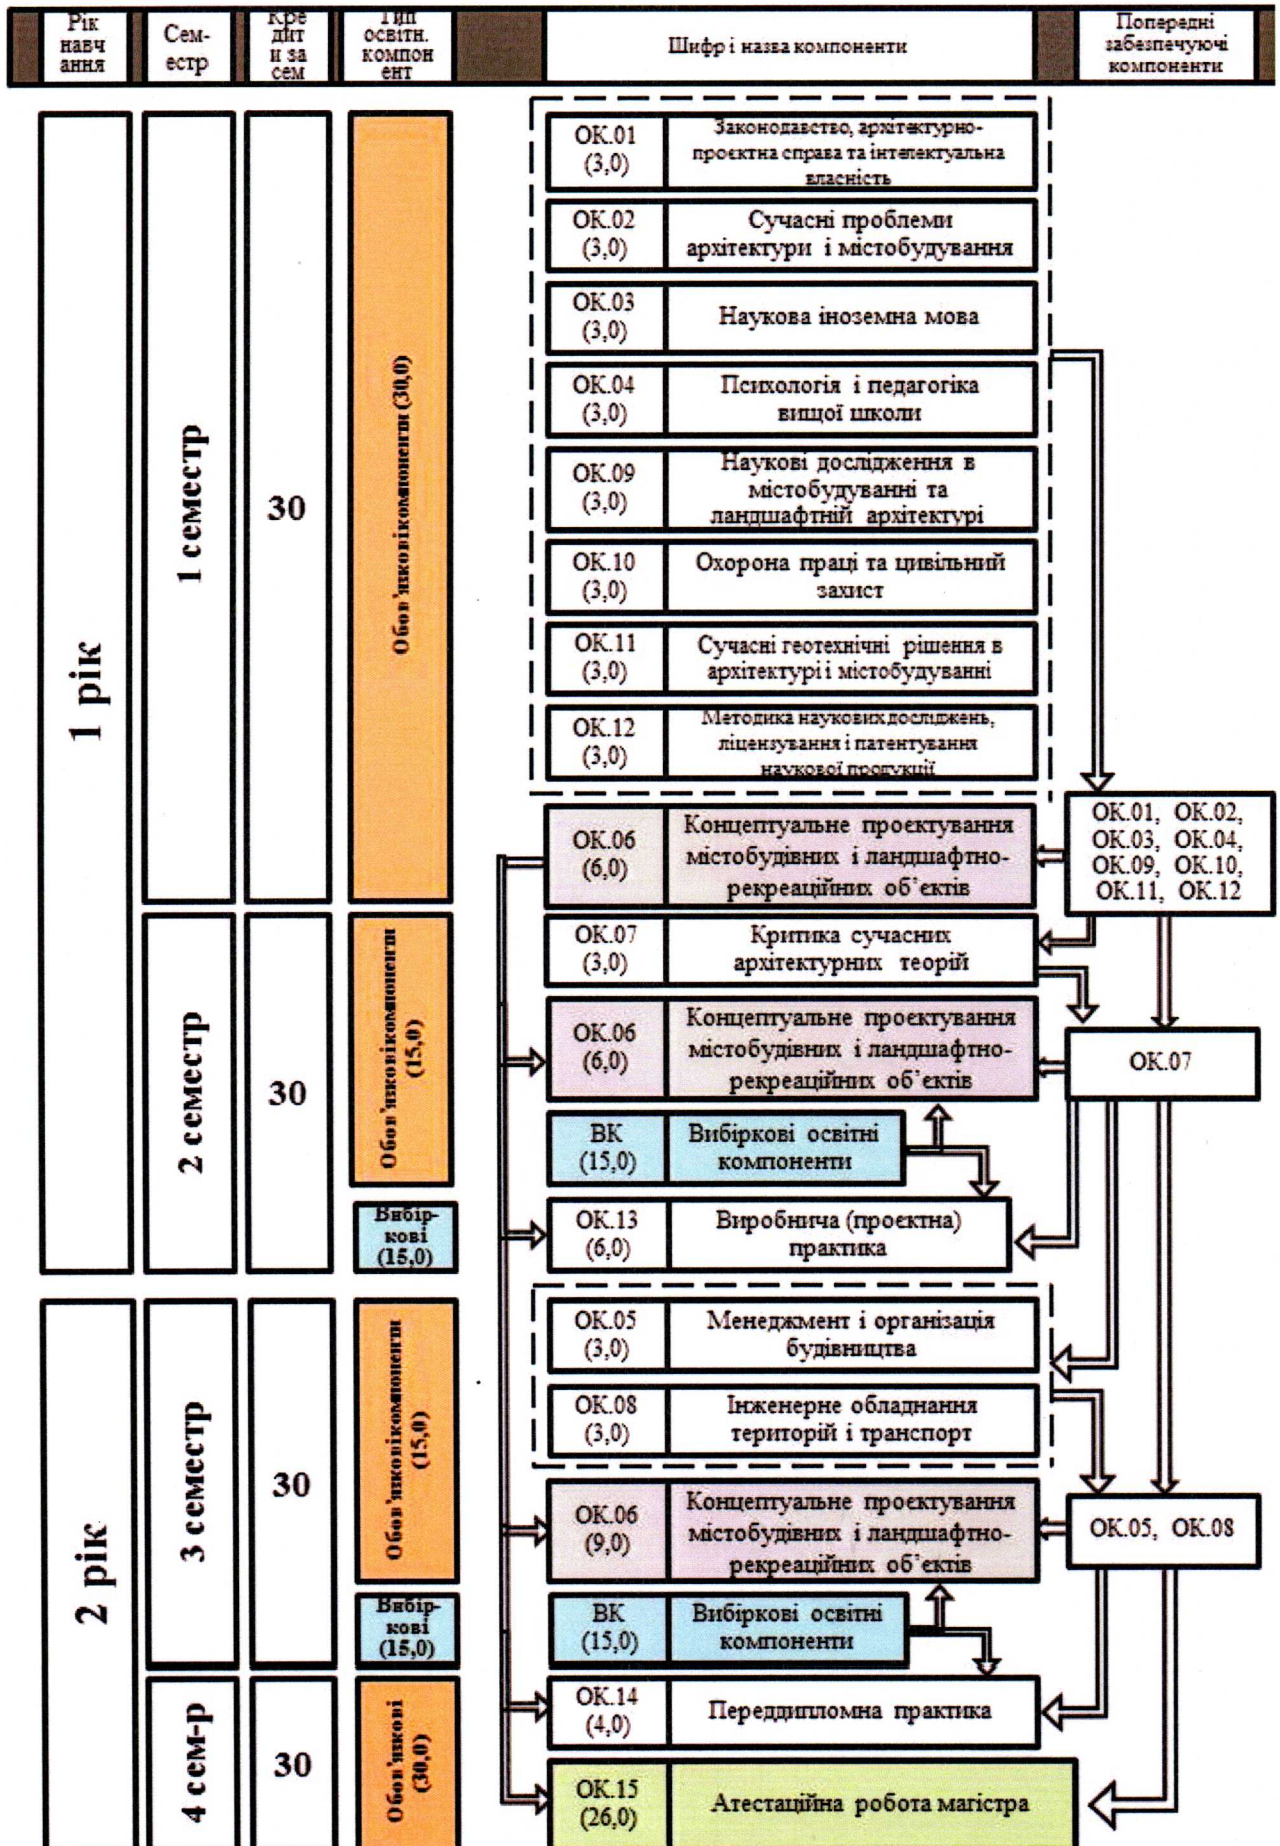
| Рік навчання | Семестр | Кредити за сем | Тип освітн. компонент | Шифр і назва компоненти | Попередні забезпечуючі компоненти |
|---|---|---|---|---|---|

1 рік

1 семестр

30

Обов'язкові компоненти (30,0)

ОК.01 (3,0) Законодавство, архітектурно-проектна справа та інтелектуальна власність

ОК.02 (3,0) Сучасні проблеми архітектури і містобудування

ОК.03 (3,0) Наукова іноземна мова

ОК.04 (3,0) Психологія і педагогіка вищої школи

ОК.09 (3,0) Наукові дослідження в містобудуванні та ландшафтній архітектурі

ОК.10 (3,0) Охорона праці та цивільний захист

ОК.11 (3,0) Сучасні геотехнічні рішення в архітектурі і містобудуванні

ОК.12 (3,0) Методика наукових досліджень, ліцензування і патентування наукової продукції

ОК.06 (6,0) Концептуальне проектування містобудівних і ландшафтно-рекреаційних об'єктів

ОК.01, ОК.02, ОК.03, ОК.04, ОК.09, ОК.10, ОК.11, ОК.12

2 семестр

30

Обов'язкові компоненти (15,0)

Вибіркові (15,0)

ОК.07 (3,0) Критика сучасних архітектурних теорій

ОК.06 (6,0) Концептуальне проектування містобудівних і ландшафтно-рекреаційних об'єктів

ОК.07

ВК (15,0) Вибіркові освітні компоненти

ОК.13 (6,0) Виробнича (проектна) практика

2 рік

3 семестр

30

Обов'язкові компоненти (15,0)

Вибіркові (15,0)

ОК.05 (3,0) Менеджмент і організація будівництва

ОК.08 (3,0) Інженерне обладнання територій і транспорт

ОК.06 (9,0) Концептуальне проектування містобудівних і ландшафтно-рекреаційних об'єктів

ОК.05, ОК.08

ВК (15,0) Вибіркові освітні компоненти

4 сем-р

30

Обов'язкові (30,0)

ОК.14 (4,0) Переддипломна практика

ОК.15 (26,0) Атестаційна робота магістра